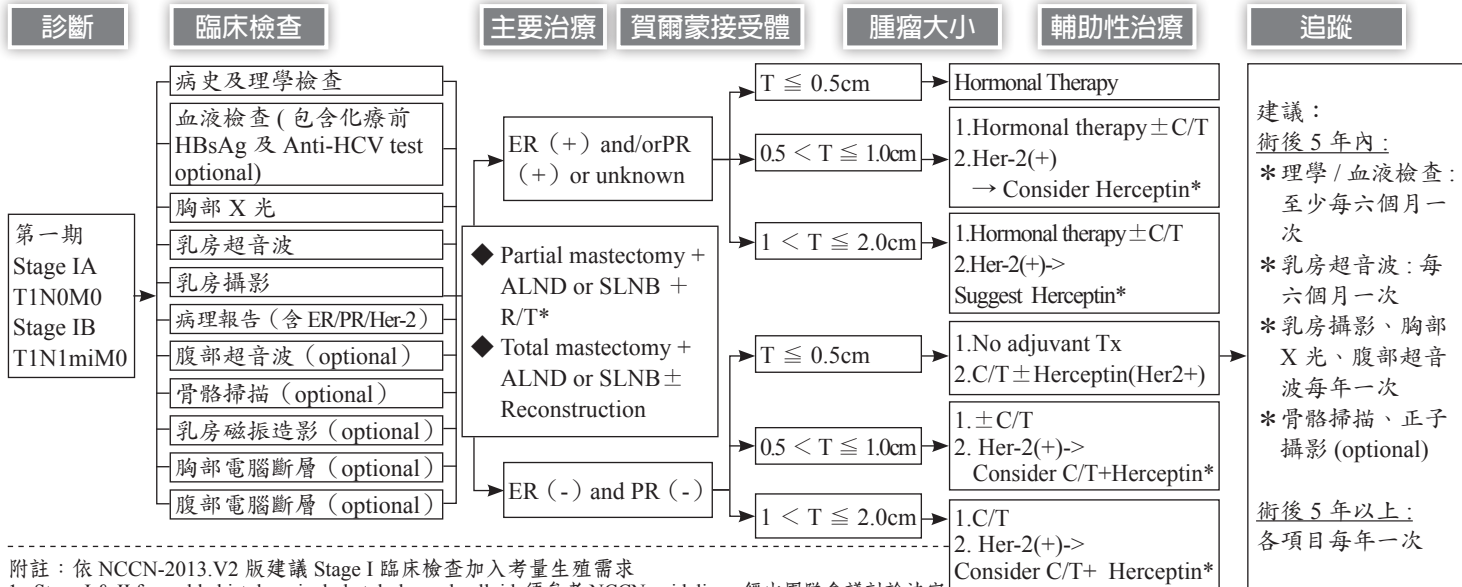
診斷

臨床檢查

主要治療

賀爾蒙接受體

腫瘤大小

輔助性治療

追蹤

第一期
Stage IA
T1N0M0
Stage IB
T1N1miM0

病史及理學檢查

血液檢查(包含化療前 HBsAg 及 Anti-HCV test optional)

胸部 X 光

乳房超音波

乳房攝影

病理報告(含 ER/PR/Her-2)

腹部超音波(optional)

骨骼掃描(optional)

乳房磁振造影(optional)

胸部電腦斷層(optional)

腹部電腦斷層(optional)

◆ Partial mastectomy + ALND or SLNB + R/T*
◆ Total mastectomy + ALND or SLNB ± Reconstruction

ER(+) and/orPR(+) or unknown

$T \leqq 0.5$cm

Hormonal Therapy

$0.5 < T \leqq 1.0$cm

1.Hormonal therapy ± C/T
2.Her-2(+)
→ Consider Herceptin*

$1 < T \leqq 2.0$cm

1.Hormonal therapy ± C/T
2.Her-2(+)->
Suggest Herceptin*

ER(-) and PR(-)

$T \leqq 0.5$cm

1.No adjuvant Tx
2.C/T ± Herceptin(Her2+)

$0.5 < T \leqq 1.0$cm

1. ± C/T
2. Her-2(+)->
Consider C/T+Herceptin*

$1 < T \leqq 2.0$cm

1.C/T
2. Her-2(+)->
Consider C/T+ Herceptin*

建議:
術後 5 年內:
*理學 / 血液檢查:至少每六個月一次
*乳房超音波:每六個月一次
*乳房攝影、胸部 X 光、腹部超音波每年一次
*骨骼掃描、正子攝影 (optional)

術後 5 年以上:
各項目每年一次

附註:依 NCCN-2013.V2 版建議 Stage I 臨床檢查加入考量生殖需求
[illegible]